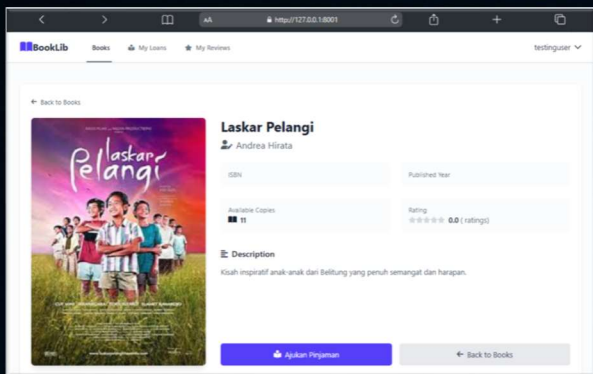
AA http://127.0.0.1:8001

BookLib Books My Loans My Reviews testinguser

← Back to Books

laskar Pelangi

Laskar Pelangi

Andrea Hirata

ISBN

Published Year

Available Copies
11

Rating
0.0 ( ratings)

Description

Kisah inspiratif anak-anak dari Belitung yang penuh semangat dan harapan.

Ajukan Pinjaman

← Back to Books